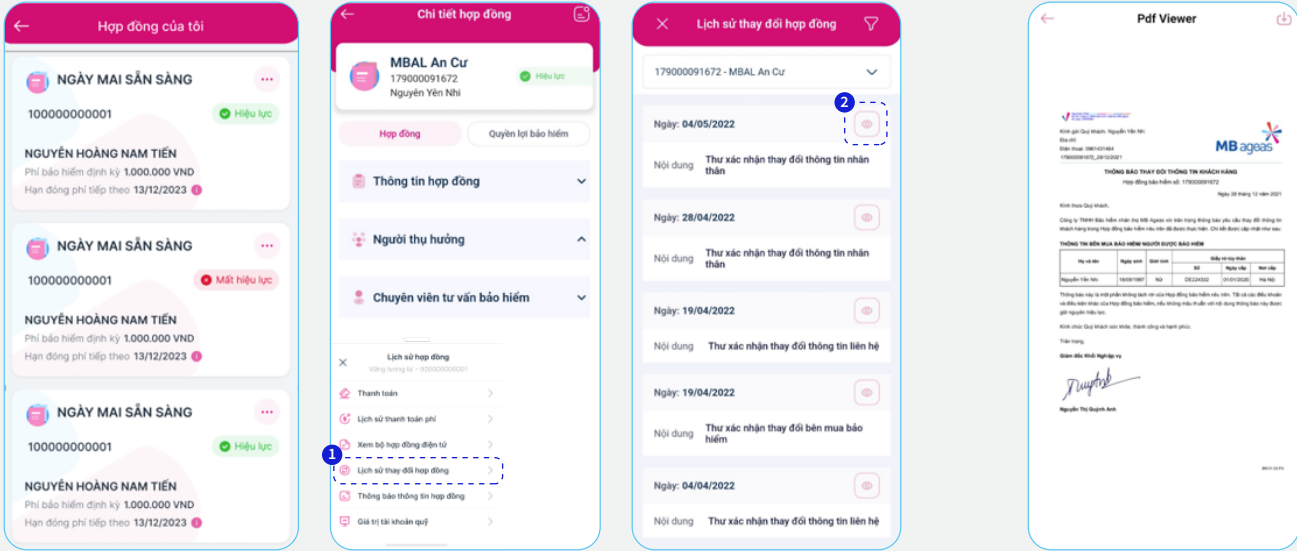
Hợp đồng của tôi

NGÀY MAI SẴN SÀNG
100000000001
Hiệu lực
NGUYỄN HOÀNG NAM TIẾN
Phí bảo hiểm định kỳ 1.000.000 VND
Hạn đóng phí tiếp theo 13/12/2023

NGÀY MAI SẴN SÀNG
100000000001
Mất hiệu lực
NGUYỄN HOÀNG NAM TIẾN
Phí bảo hiểm định kỳ 1.000.000 VND
Hạn đóng phí tiếp theo 13/12/2023

NGÀY MAI SẴN SÀNG
100000000001
Hiệu lực
NGUYỄN HOÀNG NAM TIẾN
Phí bảo hiểm định kỳ 1.000.000 VND
Hạn đóng phí tiếp theo 13/12/2023

Chi tiết hợp đồng
MBAL An Cư
179000091672
Nguyễn Yên Nhi
Hiệu lực
Hợp đồng
Quyền lợi bảo hiểm
Thông tin hợp đồng
Người thụ hưởng
Chuyên viên tư vấn bảo hiểm
Lịch sử hợp đồng
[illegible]
Thanh toán
Lịch sử thanh toán phí
Xem bộ hợp đồng điện tử
1
Lịch sử thay đổi hợp đồng
Thông báo thông tin hợp đồng
Giá trị tài khoản quỹ

Lịch sử thay đổi hợp đồng
179000091672 - MBAL An Cư
2
Ngày: 04/05/2022
Nội dung Thư xác nhận thay đổi thông tin nhân thân
Ngày: 28/04/2022
Nội dung Thư xác nhận thay đổi thông tin nhân thân
Ngày: 19/04/2022
Nội dung Thư xác nhận thay đổi thông tin liên hệ
Ngày: 19/04/2022
Nội dung Thư xác nhận thay đổi bên mua bảo hiểm
Ngày: 04/04/2022
Nội dung Thư xác nhận thay đổi thông tin liên hệ

Pdf Viewer
MB ageas
THÔNG BÁO THAY ĐỔI THÔNG TIN KHÁCH HÀNG
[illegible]